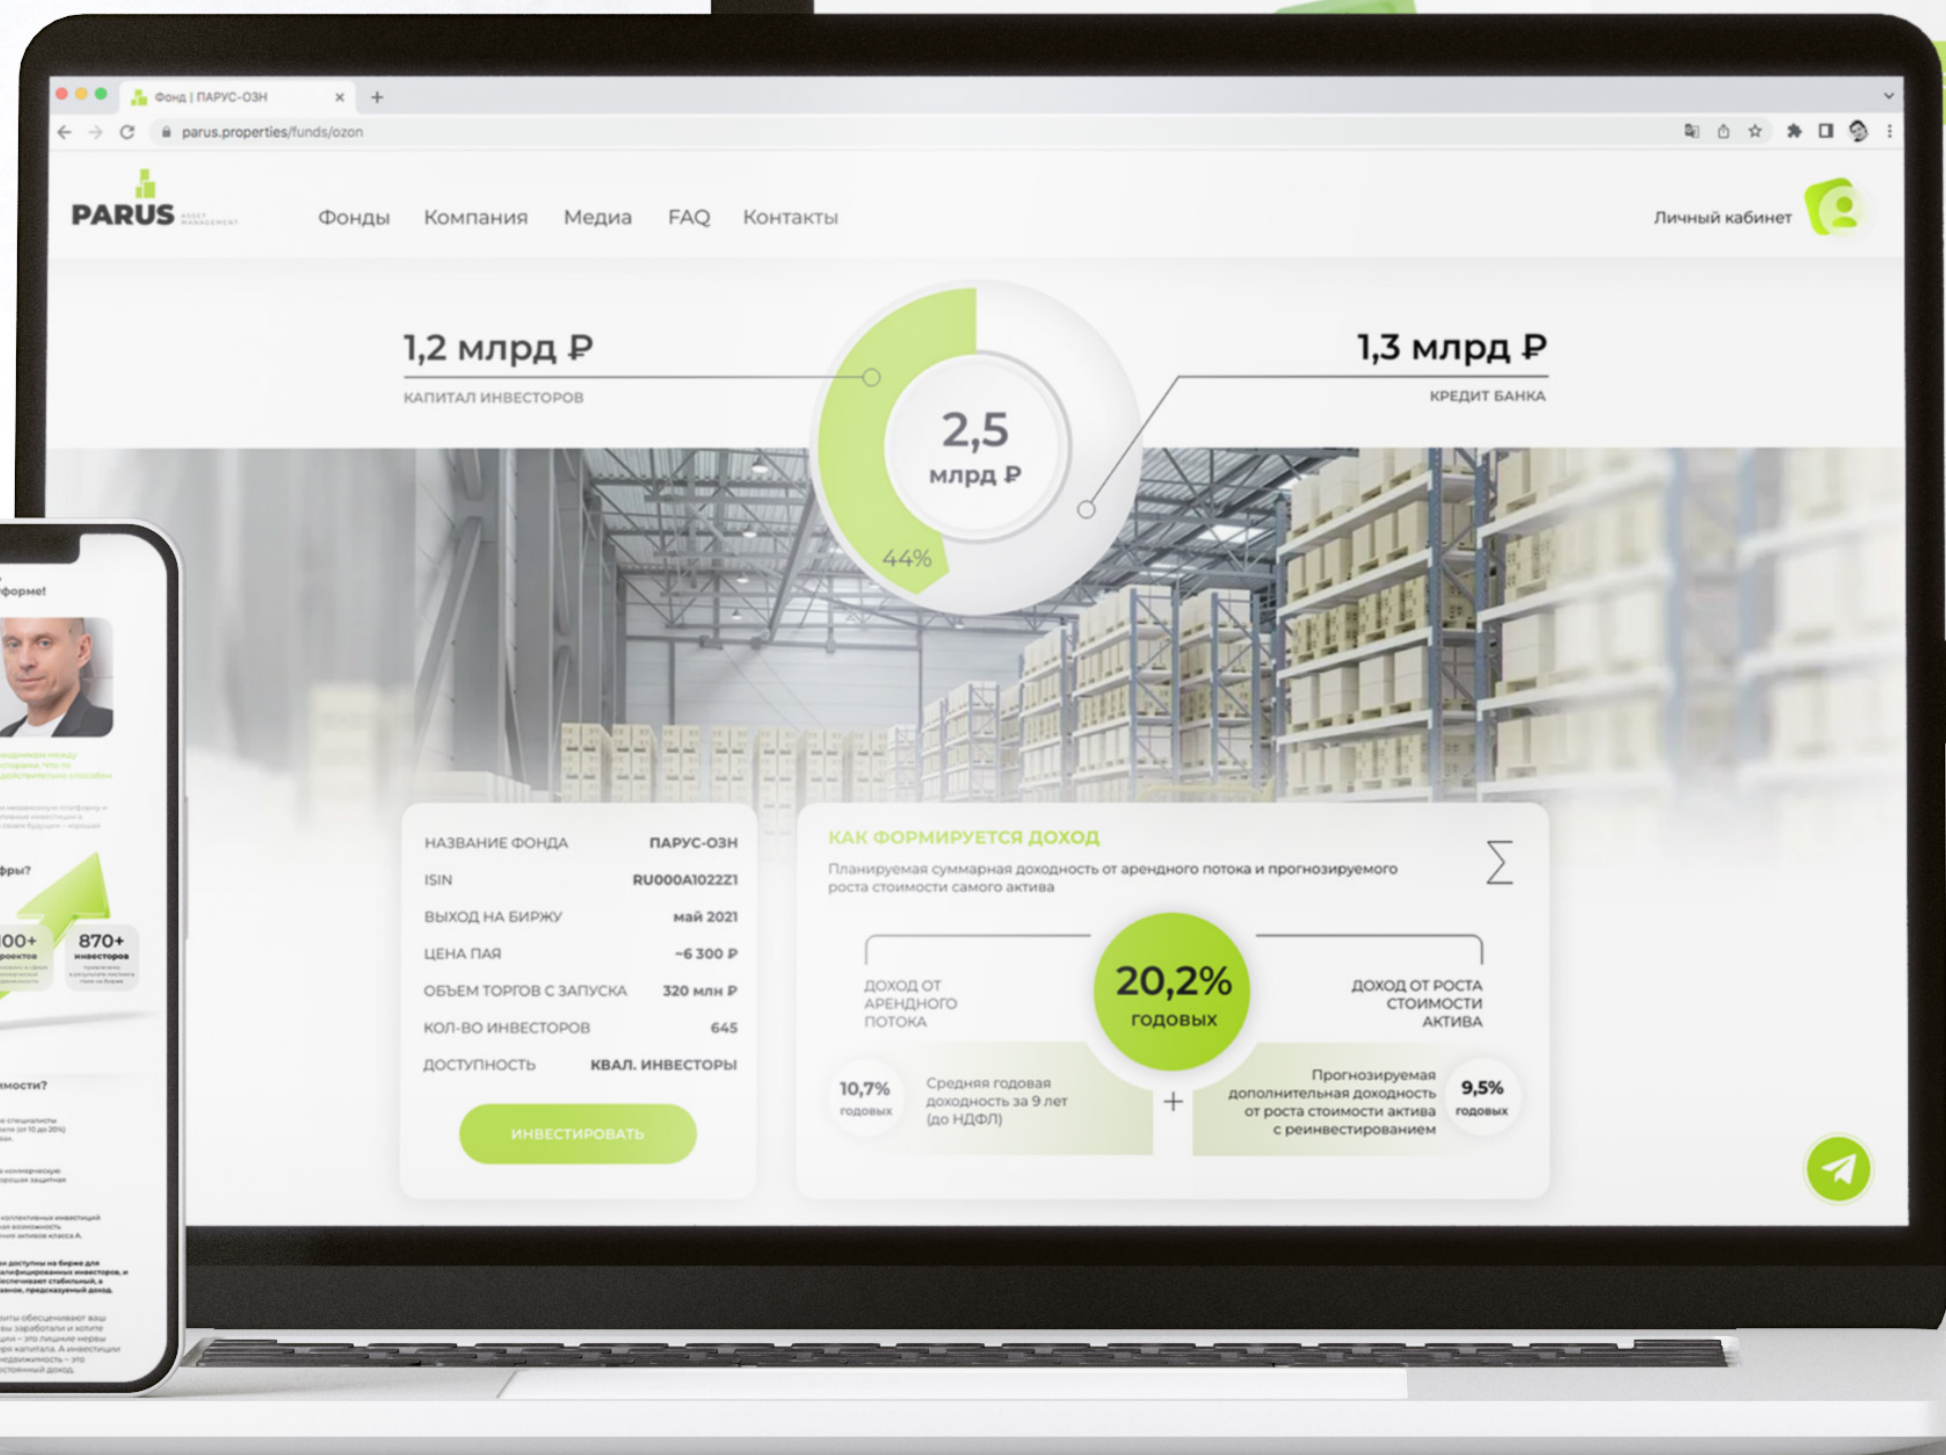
Фонд | ПАРУС-ОЗН

parus.properties/funds/ozon

PARUS ASSET MANAGEMENT

Фонды Компания Медиа FAQ Контакты

Личный кабинет

1,2 млрд ₽
КАПИТАЛ ИНВЕСТОРОВ

2,5 млрд ₽

44%

1,3 млрд ₽
КРЕДИТ БАНКА

| НАЗВАНИЕ ФОНДА | ПАРУС-ОЗН |
|---|---|
| ISIN | RU000A1022Z1 |
| ВЫХОД НА БИРЖУ | май 2021 |
| ЦЕНА ПАЯ | ~6 300 ₽ |
| ОБЪЕМ ТОРГОВ С ЗАПУСКА | 320 млн ₽ |
| КОЛ-ВО ИНВЕСТОРОВ | 645 |
| ДОСТУПНОСТЬ | КВАЛ. ИНВЕСТОРЫ |

ИНВЕСТИРОВАТЬ

КАК ФОРМИРУЕТСЯ ДОХОД

Планируемая суммарная доходность от арендного потока и прогнозируемого роста стоимости самого актива

$\sum$

ДОХОД ОТ АРЕНДНОГО ПОТОКА

20,2% годовых

ДОХОД ОТ РОСТА СТОИМОСТИ АКТИВА

10,7% годовых

Средняя годовая доходность за 9 лет (до НДФЛ)

+

Прогнозируемая дополнительная доходность от роста стоимости актива с реинвестированием

9,5% годовых

форме!

фры?

00+ проектов

870+ инвесторов

мости?

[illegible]